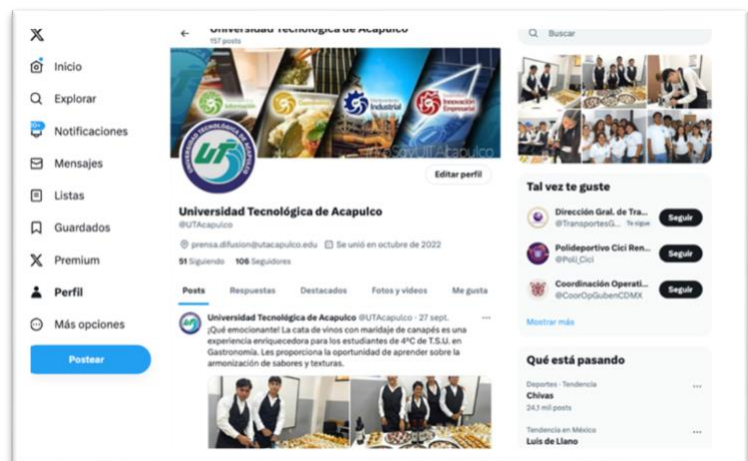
X
Inicio
Explorar
Notificaciones
Mensajes
Listas
Guardados
Premium
Perfil
Más opciones
Postear

Universidad Tecnológica de Acapulco
157 posts

UT
Información
Industrial
Innovación Empresarial

Editar perfil

Universidad Tecnológica de Acapulco
@UTAcapulco
prensa.difusion@utacapulco.edu Se unió en octubre de 2022
51 Siguiendo 106 Seguidores

Posts Respuestas Destacados Fotos y videos Me gusta

Universidad Tecnológica de Acapulco @UTAcapulco · 27 sept.
¡Qué emocionante! La cata de vinos con maridaje de canapés es una experiencia enriquecedora para los estudiantes de 4ºC de T.S.U. en Gastronomía. Les proporciona la oportunidad de aprender sobre la armonización de sabores y texturas.

Buscar

Tal vez te guste
Dirección Gral. de Tra... @TransportesG... Te sigue Seguir
Polideportivo Cici Ren... @Poli_Cici Seguir
Coordinación Operati... @CoorOpGubenCDMX Seguir
Mostrar más

Qué está pasando
Deportes · Tendencia
Chivas
24,1 mil posts
Tendencia en México
Luis de Llano